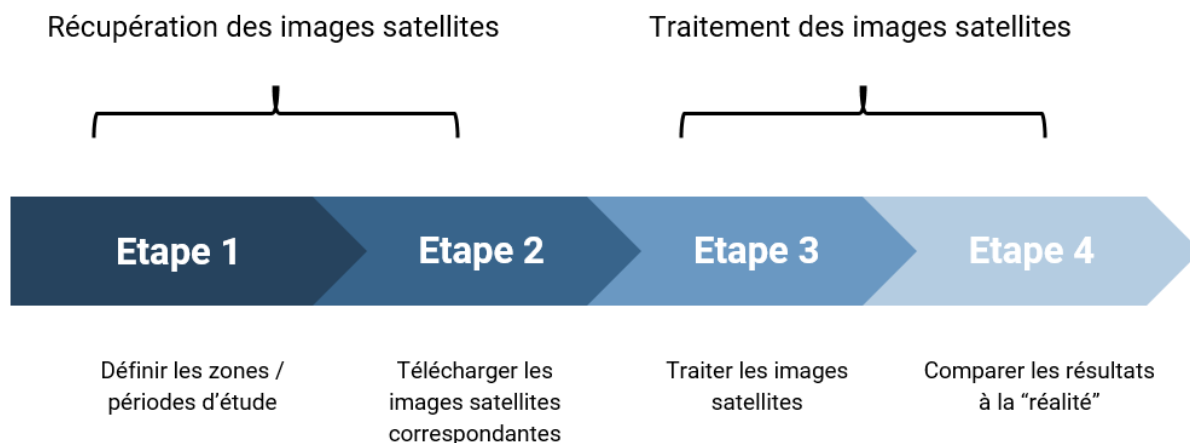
Récupération des images satellites

Traitement des images satellites

Etape 1

Etape 2

Etape 3

Etape 4

Définir les zones / périodes d'étude

Télécharger les images satellites correspondantes

Traiter les images satellites

Comparer les résultats à la “réalité”